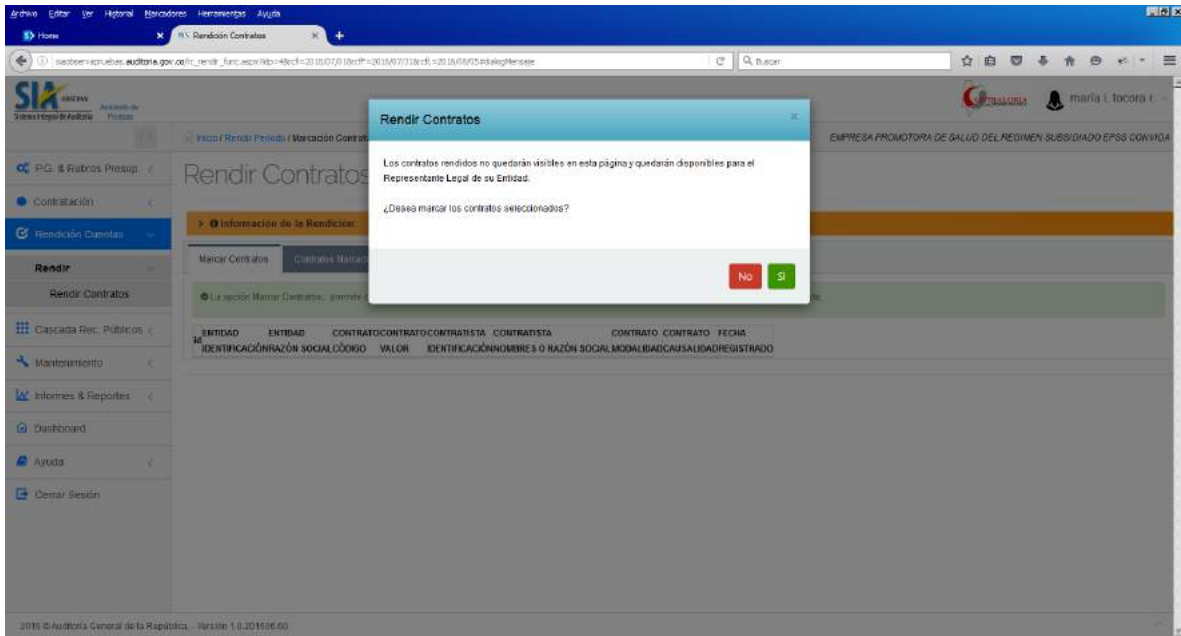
Archivo Editar Ver Historial Marcadores Herramientas Ayuda

Home
Rendición Contratos

siaobserv.pruebas.auditoria.gov.co/rc_rendir_func.aspx?idp=48rcfi=2016/07/01&rcff=2016/07/31&rcfl=2016/08/15#dialogMensaje

Buscar

SIA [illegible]
Sistema Integral de Auditoría

Contraloría
maria l. tocora r.

Inicio / Rendir Periodo / Marcación Contratos

EMPRESA PROMOTORA DE SALUD DEL REGIMEN SUBSIDIADO EPSS CONVIDA

P.G. & Rubros Presup.
Contratación
Rendición Cuentas
Rendir
Rendir Contratos
Cascada Rec. Públicos
Mantenimiento
Informes & Reportes
Dashboard
Ayuda
Cerrar Sesión

Rendir Contratos

Información de la Rendición:

Marcar Contratos
Contratos Marcados

La opción Marcar Contratos... permite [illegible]

| Id | ENTIDAD IDENTIFICACIÓN | ENTIDAD RAZÓN SOCIAL | CONTRATO CÓDIGO | CONTRATO VALOR | CONTRATISTA IDENTIFICACIÓN | CONTRATISTA NOMBRES O RAZÓN SOCIAL | CONTRATO MODALIDAD | CONTRATO CAUSALIDAD | FECHA REGISTRADO |
|---|---|---|---|---|---|---|---|---|---|

Rendir Contratos

Los contratos rendidos no quedarán visibles en esta página y quedarán disponibles para el Representante Legal de su Entidad.

¿Desea marcar los contratos seleccionados?

No
Si

2016 © Auditoría General de la República - Versión 1.0.20160860